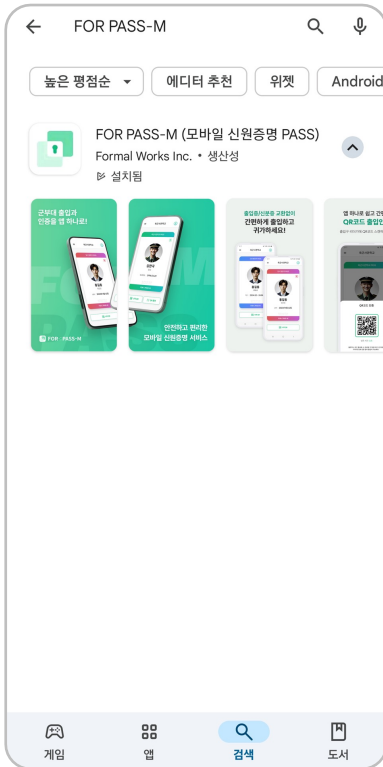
FOR PASS-M

높은 평점순 ▾
에디터 추천
위젯
Android

FOR PASS-M (모바일 신원증명 PASS)
Formal Works Inc. • 생산성
설치됨

군부대 출입과 인증을 앱 하나로!

FOR PASS-M

안전하고 편리한 모바일 신원증명 서비스

출입증/신분증 교환없이 간편하게 출입하고 귀가하세요!

앱 하나로 쉽고 간편 QR코드 출입인

게임
앱
검색
도서